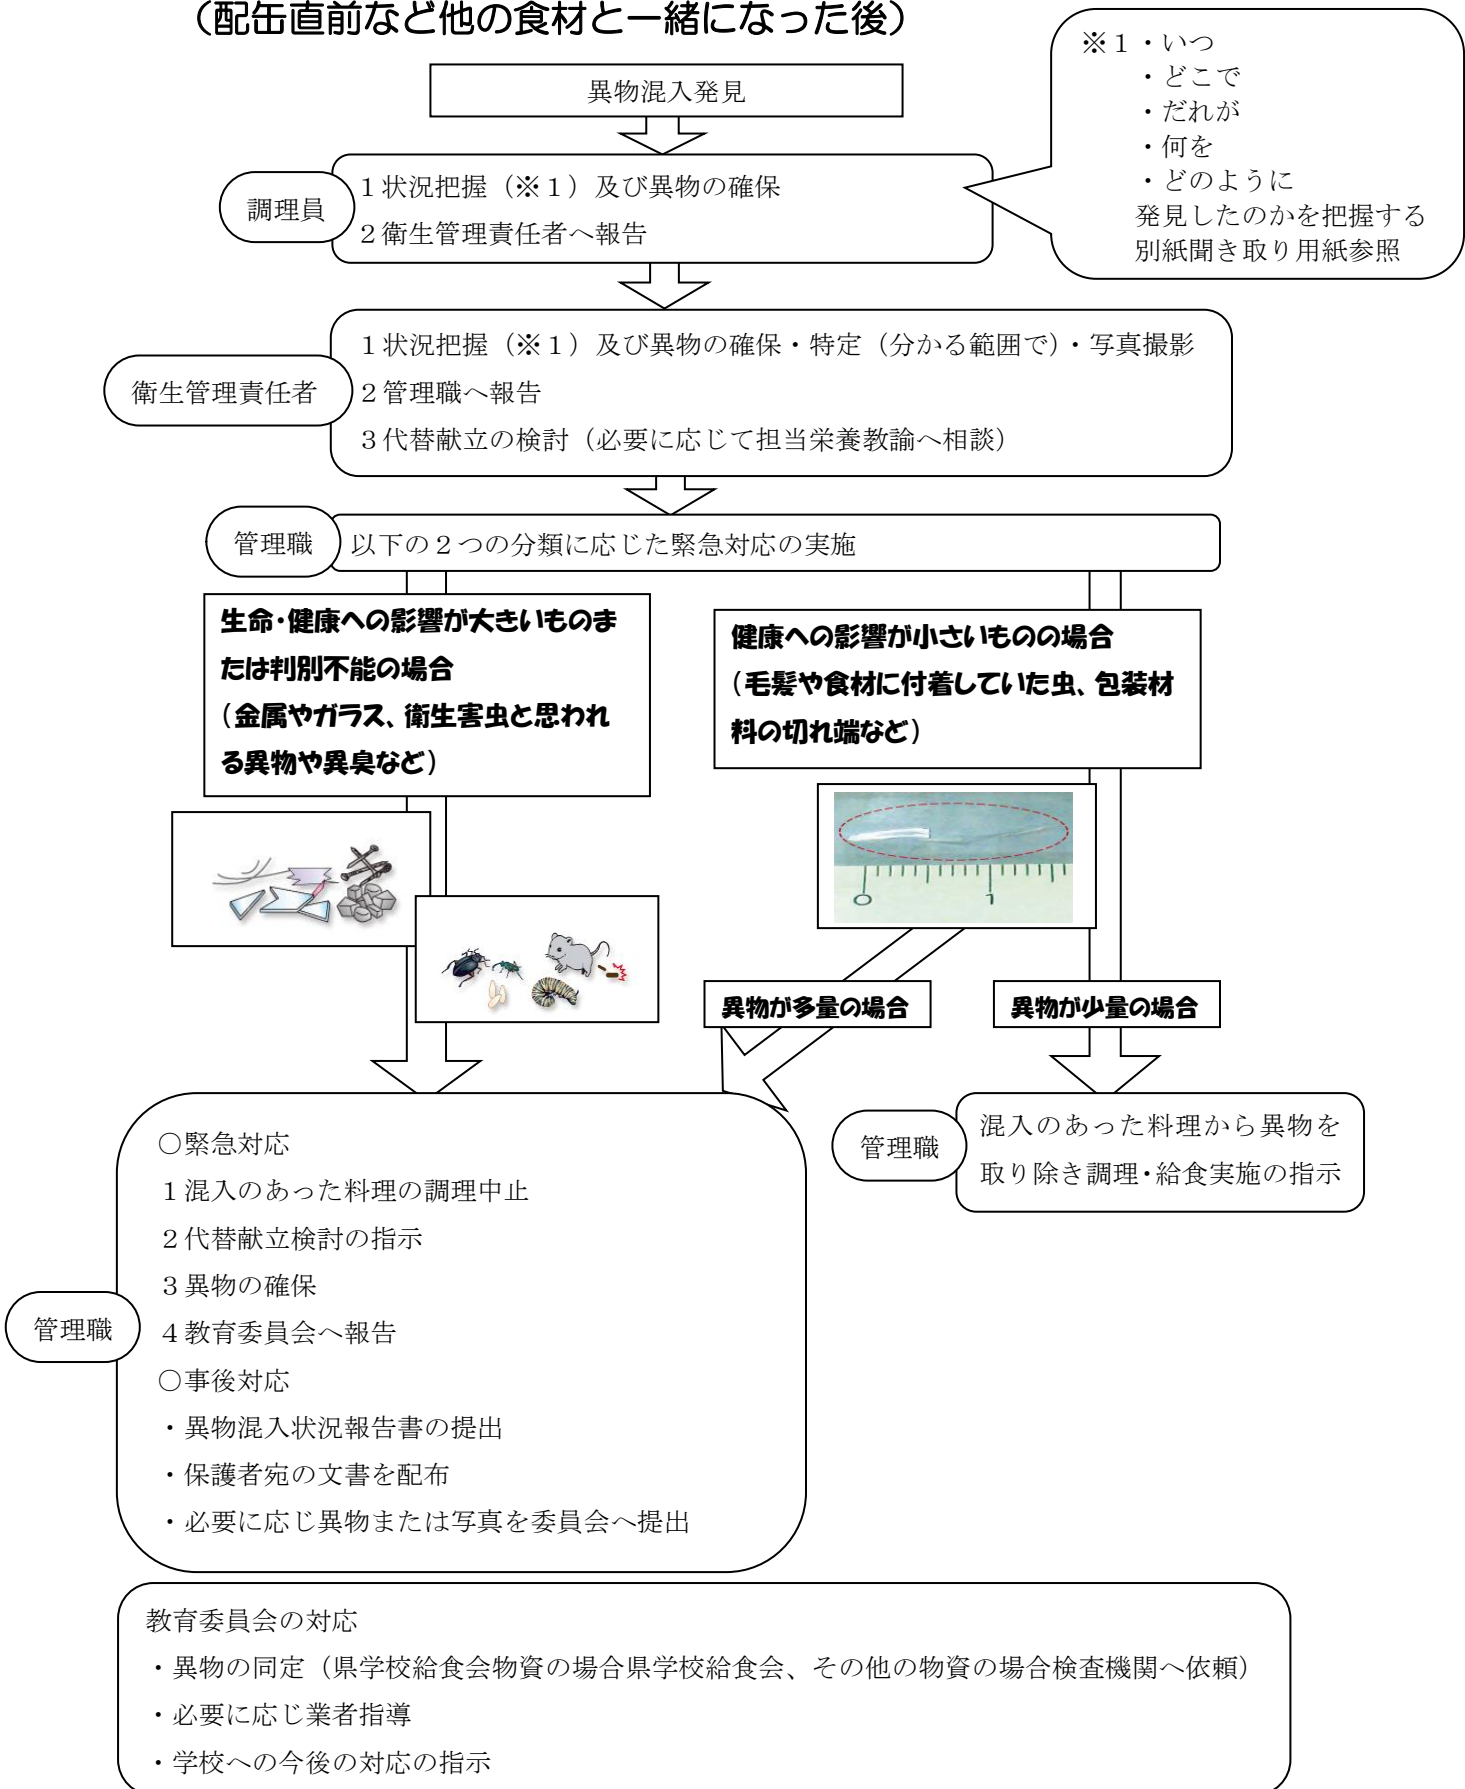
（配缶直前など他の食材と一緒になった後）

※１・いつ
・どこで
・だれが
・何を
・どのように
発見したのかを把握する
別紙聞き取り用紙参照

異物混入発見

調理員

１状況把握（※１）及び異物の確保
２衛生管理責任者へ報告

衛生管理責任者

１状況把握（※１）及び異物の確保・特定（分かる範囲で）・写真撮影
２管理職へ報告
３代替献立の検討（必要に応じて担当栄養教諭へ相談）

管理職

以下の２つの分類に応じた緊急対応の実施

生命･健康への影響が大きいものまたは判別不能の場合
（金属やガラス、衛生害虫と思われる異物や異臭など）

健康への影響が小さいものの場合
（毛髪や食材に付着していた虫、包装材料の切れ端など）

0　1

異物が多量の場合

異物が少量の場合

管理職

混入のあった料理から異物を取り除き調理･給食実施の指示

管理職

○緊急対応
１混入のあった料理の調理中止
２代替献立検討の指示
３異物の確保
４教育委員会へ報告
○事後対応
・異物混入状況報告書の提出
・保護者宛の文書を配布
・必要に応じ異物または写真を委員会へ提出

教育委員会の対応
・異物の同定（県学校給食会物資の場合県学校給食会、その他の物資の場合検査機関へ依頼）
・必要に応じ業者指導
・学校への今後の対応の指示